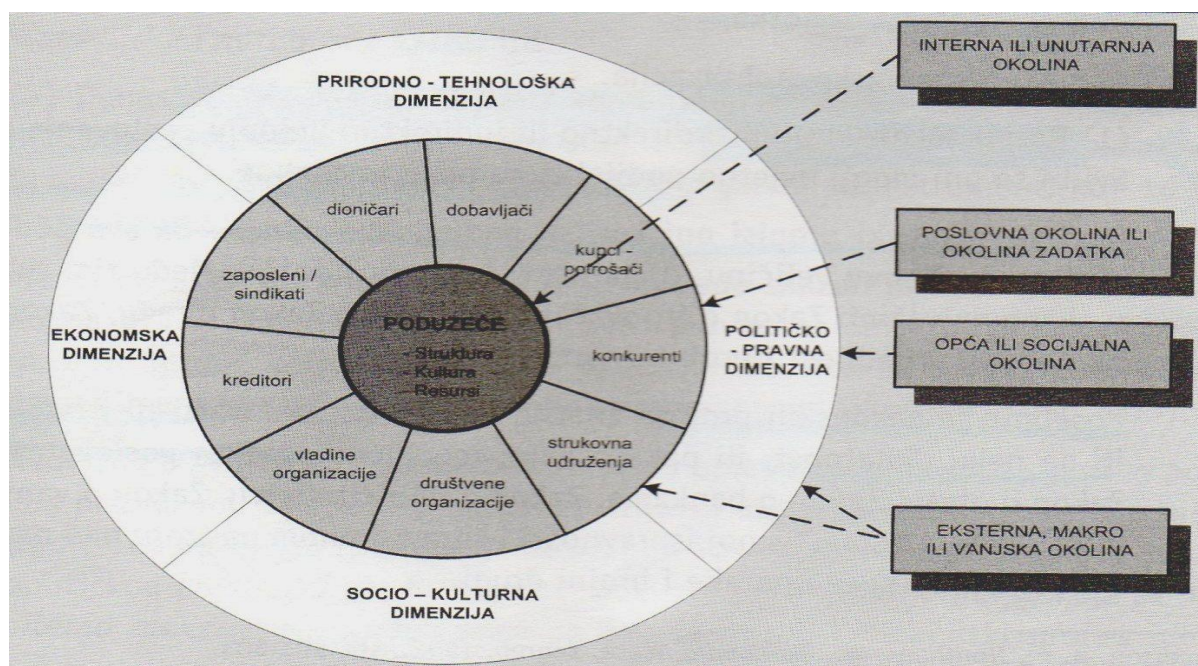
PRIRODNO - TEHNOLOŠKA DIMENZIJA

dioničari

dobavljači

kupci - potrošači

zaposleni / sindikati

PODUZEĆE
- Struktura
- Kultura
- Resursi

konkurenti

EKONOMSKA DIMENZIJA

kreditori

POLITIČKO - PRAVNA DIMENZIJA

vladine organizacije

društvene organizacije

strukovna udruženja

SOCIO – KULTURNA DIMENZIJA

INTERNA ILI UNUTARNJA OKOLINA

POSLOVNA OKOLINA ILI OKOLINA ZADATKA

OPĆA ILI SOCIJALNA OKOLINA

EKSTERNA, MAKRO ILI VANJSKA OKOLINA